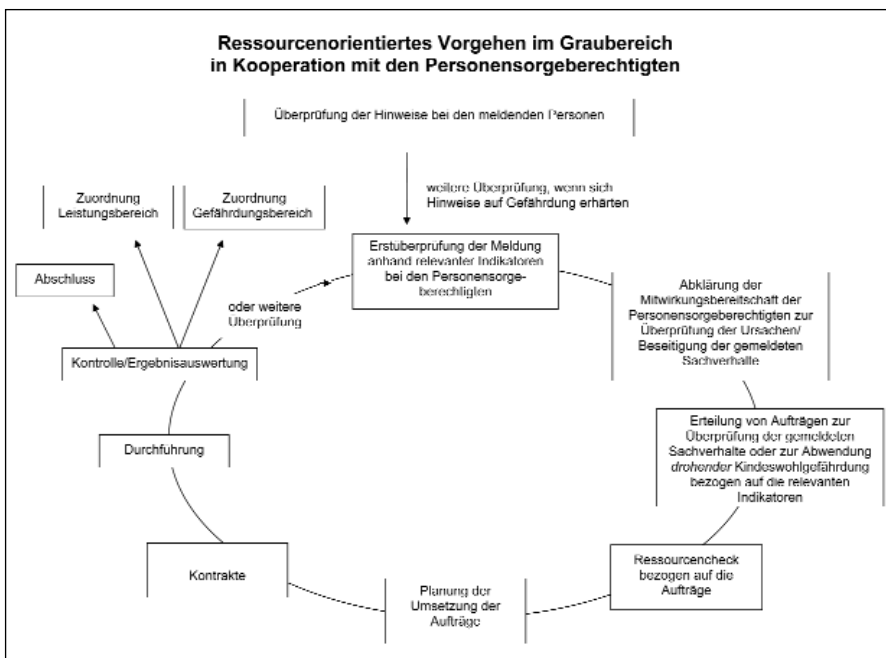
Ressourcenorientiertes Vorgehen im Graubereich in Kooperation mit den Personensorgeberechtigten

Überprüfung der Hinweise bei den meldenden Personen

weitere Überprüfung, wenn sich Hinweise auf Gefährdung erhärten

Zuordnung Leistungsbereich

Zuordnung Gefährdungsbereich

Erstüberprüfung der Meldung anhand relevanter Indikatoren bei den Personensorgeberechtigten

Abschluss

oder weitere Überprüfung

Abklärung der Mitwirkungsbereitschaft der Personensorgeberechtigten zur Überprüfung der Ursachen/ Beseitigung der gemeldeten Sachverhalte

Kontrolle/Ergebnisauswertung

Erteilung von Aufträgen zur Überprüfung der gemeldeten Sachverhalte oder zur Abwendung drohender Kindeswohlgefährdung bezogen auf die relevanten Indikatoren

Durchführung

Kontrakte

Ressourcencheck bezogen auf die Aufträge

Planung der Umsetzung der Aufträge